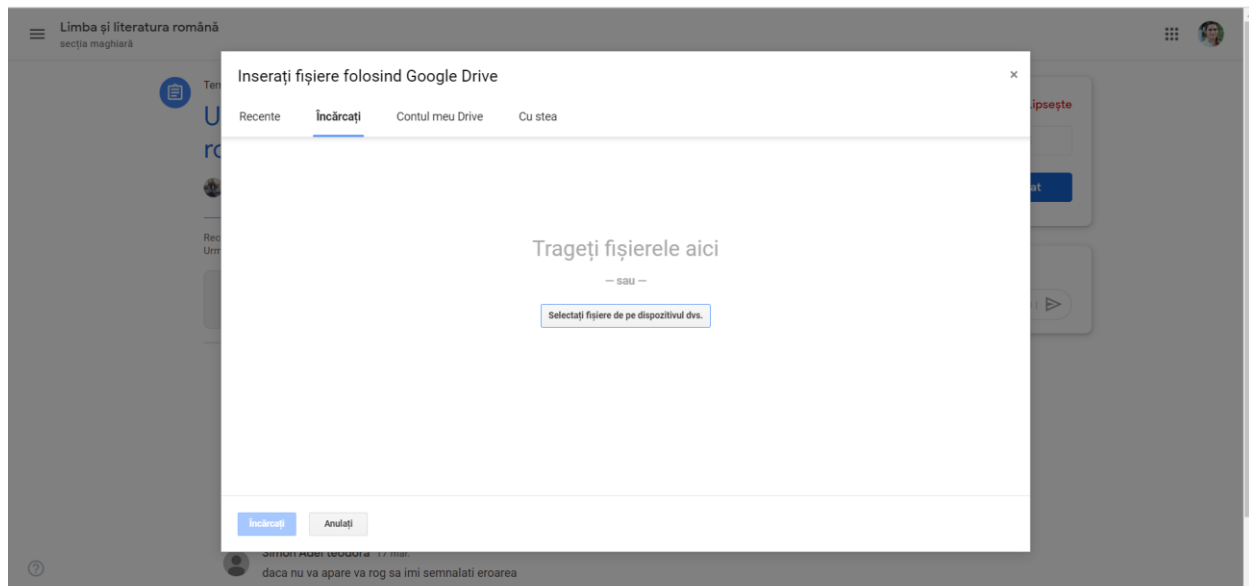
Limba și literatura română
secția maghiară

Ten
U
ro

Rec
Urm

Lipsește

at

Inserați fișiere folosind Google Drive

×

Recente
Încărcați
Contul meu Drive
Cu stea

Trageți fișierele aici

— sau —

Selectați fișiere de pe dispozitivul dvs.

Încărcați
Anulați

Simon Adel teodora 17 mar.
daca nu va apare va rog sa imi semnalati eroarea

?